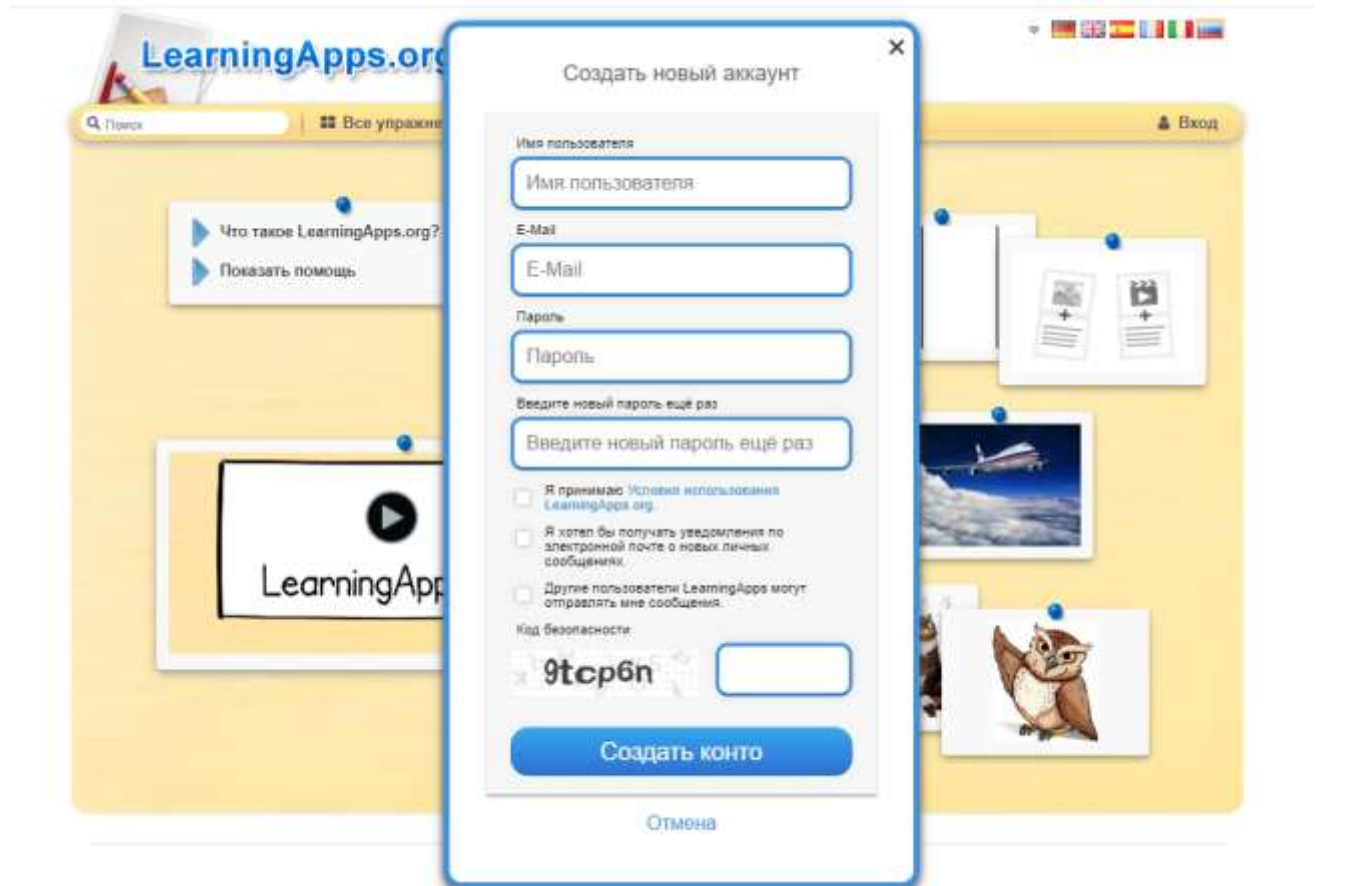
LearningApps.org

Поиск

Все упражне

Вход

Что такое LearningApps.org?

Показать помощь

LearningApp

Создать новый аккаунт

×

Имя пользователя

Имя пользователя

E-Mail

E-Mail

Пароль

Пароль

Введите новый пароль ещё раз

Введите новый пароль ещё раз

Я принимаю Условия использования LearningApps.org.

Я хотел бы получать уведомления по электронной почте о новых личных сообщениях.

Другие пользователи LearningApps могут отправлять мне сообщения.

Код безопасности

9tcp6n

Создать конто

Отмена